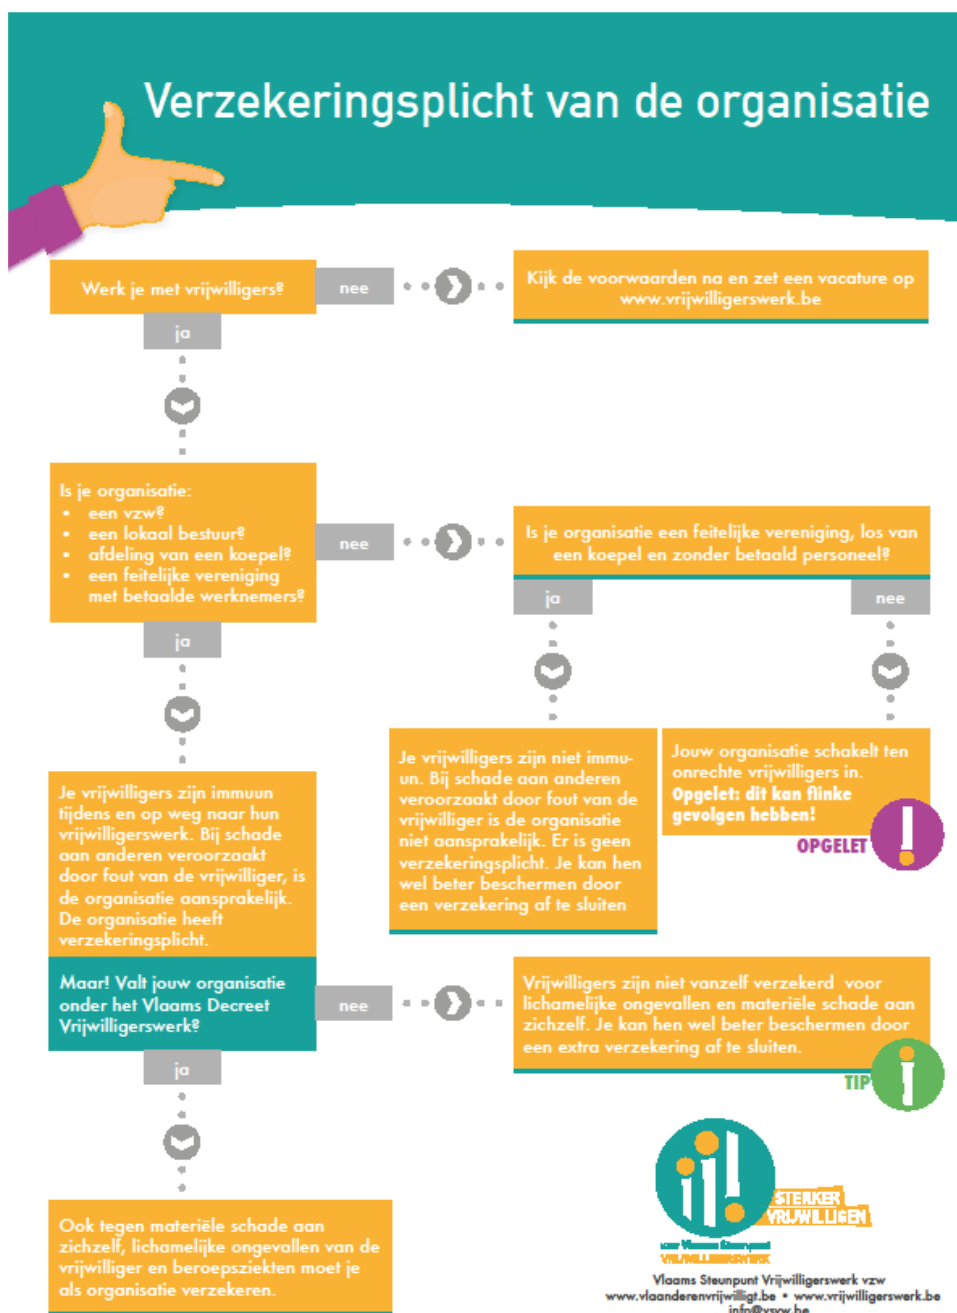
Verzekeringsplicht van de organisatie

Werk je met vrijwilligers?

nee

Kijk de voorwaarden na en zet een vacature op www.vrijwilligerswerk.be

ja

Is je organisatie:
- een vzw?
- een lokaal bestuur?
- afdeling van een koepel?
- een feitelijke vereniging met betaalde werknemers?

nee

Is je organisatie een feitelijke vereniging, los van een koepel en zonder betaald personeel?

ja

nee

ja

Je vrijwilligers zijn niet immuun. Bij schade aan anderen veroorzaakt door fout van de vrijwilliger is de organisatie niet aansprakelijk. Er is geen verzekeringsplicht. Je kan hen wel beter beschermen door een verzekering af te sluiten

Jouw organisatie schakelt ten onrechte vrijwilligers in. Opgelet: dit kan flinke gevolgen hebben!

OPGELET

Je vrijwilligers zijn immuun tijdens en op weg naar hun vrijwilligerswerk. Bij schade aan anderen veroorzaakt door fout van de vrijwilliger, is de organisatie aansprakelijk. De organisatie heeft verzekeringsplicht.

Maar! Valt jouw organisatie onder het Vlaams Decreet Vrijwilligerswerk?

nee

Vrijwilligers zijn niet vanzelf verzekerd voor lichamelijke ongevallen en materiële schade aan zichzelf. Je kan hen wel beter beschermen door een extra verzekering af te sluiten.

TIP

ja

Ook tegen materiële schade aan zichzelf, lichamelijke ongevallen van de vrijwilliger en beroepsziekten moet je als organisatie verzekeren.

STERKER VRIJWILLIGEN

vzw Vlaams Steunpunt VRIJWILLIGERSWERK

Vlaams Steunpunt Vrijwilligerswerk vzw
www.vlaanderenvrijwilligt.be • www.vrijwilligerswerk.be
info@vsvw.be